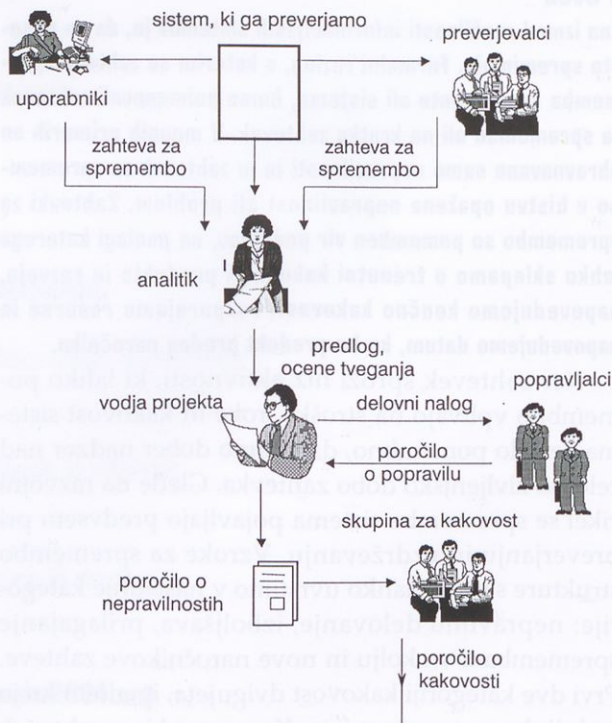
sistem, ki ga preverjamo

preverjevalci

uporabniki

zahteva za spremembo

zahteva za spremembo

analitik

predlog, ocene tveganja

vodja projekta

delovni nalog

popravljalci

poročilo o popravilu

skupina za kakovost

poročilo o nepravilnostih

poročilo o kakovosti